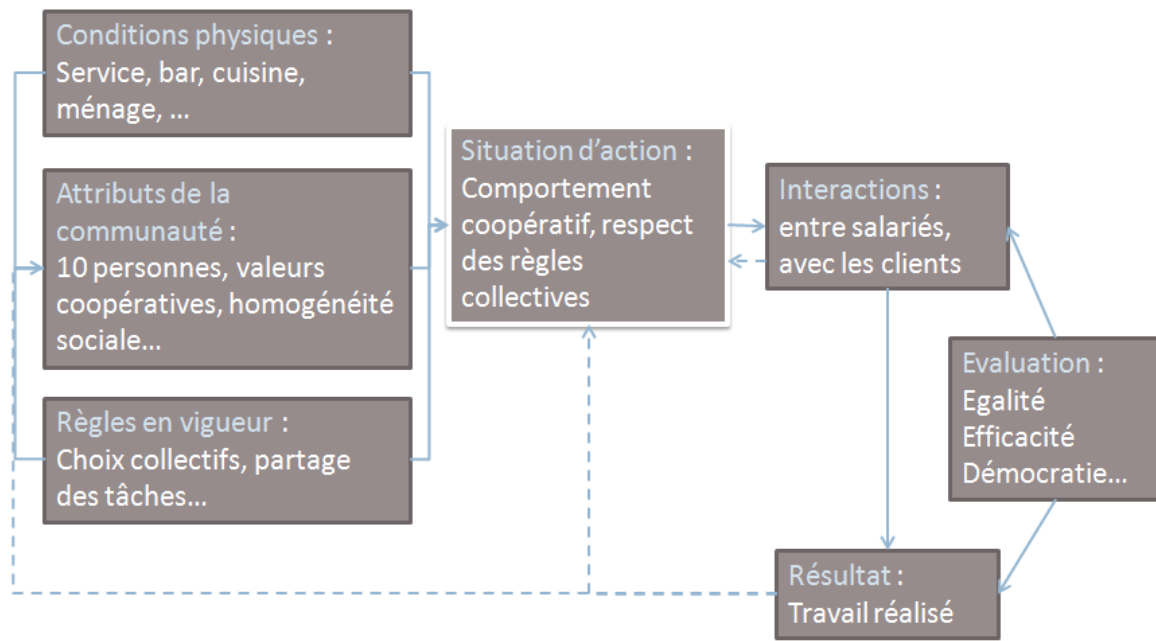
Conditions physiques :
Service, bar, cuisine, ménage, …

Attributs de la communauté :
10 personnes, valeurs coopératives, homogénéité sociale…

Règles en vigueur :
Choix collectifs, partage des tâches…

Situation d'action :
Comportement coopératif, respect des règles collectives

Interactions :
entre salariés, avec les clients

Evaluation :
Egalité
Efficacité
Démocratie…

Résultat :
Travail réalisé